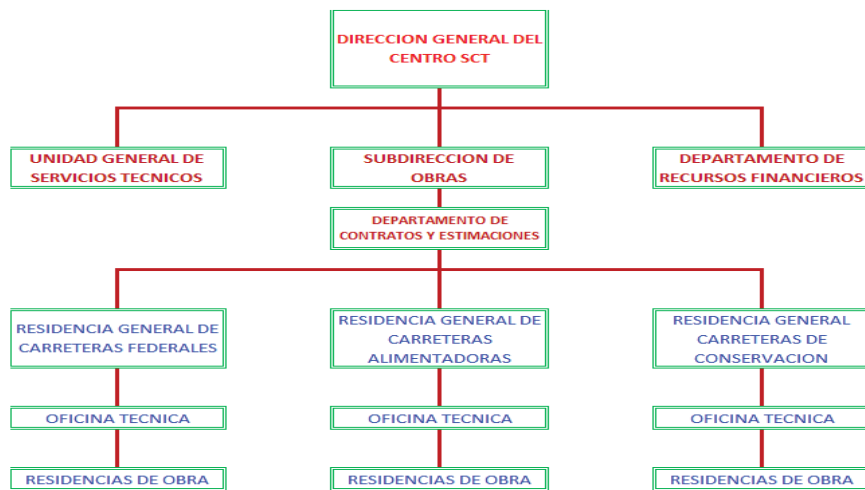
DIRECCION GENERAL DEL CENTRO SCT

UNIDAD GENERAL DE SERVICIOS TECNICOS

SUBDIRECCION DE OBRAS

DEPARTAMENTO DE RECURSOS FINANCIEROS

DEPARTAMENTO DE CONTRATOS Y ESTIMACIONES

RESIDENCIA GENERAL DE CARRETERAS FEDERALES

RESIDENCIA GENERAL DE CARRETERAS ALIMENTADORAS

RESIDENCIA GENERAL CARRETERAS DE CONSERVACION

OFICINA TECNICA

OFICINA TECNICA

OFICINA TECNICA

RESIDENCIAS DE OBRA

RESIDENCIAS DE OBRA

RESIDENCIAS DE OBRA